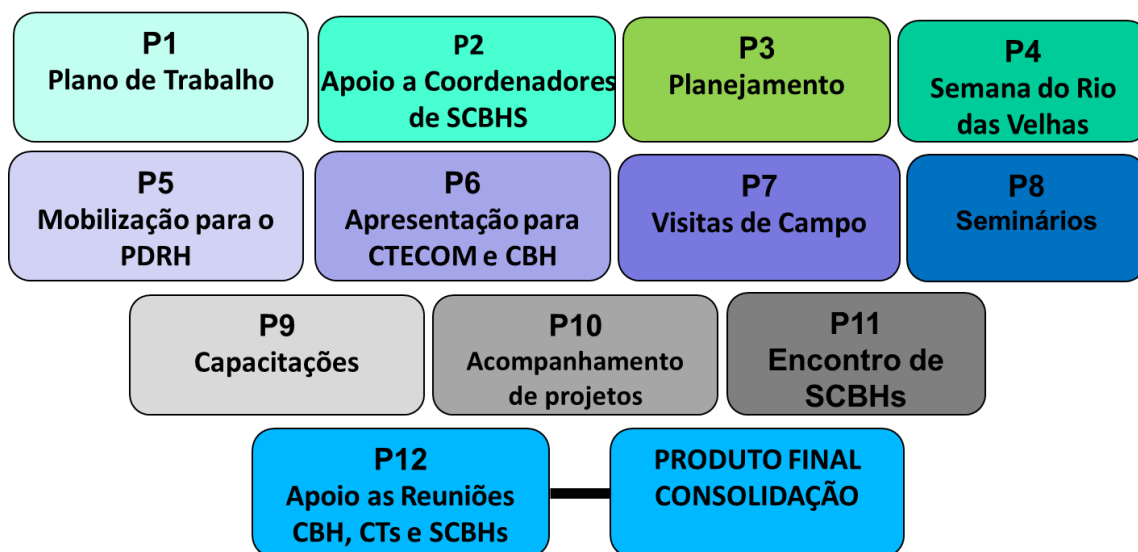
P1
Plano de Trabalho

P2
Apoio a Coordenadores de SCBHS

P3
Planejamento

P4
Semana do Rio das Velhas

P5
Mobilização para o PDRH

P6
Apresentação para CTECOM e CBH

P7
Visitas de Campo

P8
Seminários

P9
Capacitações

P10
Acompanhamento de projetos

P11
Encontro de SCBHs

P12
Apoio as Reuniões CBH, CTs e SCBHs

PRODUTO FINAL CONSOLIDAÇÃO